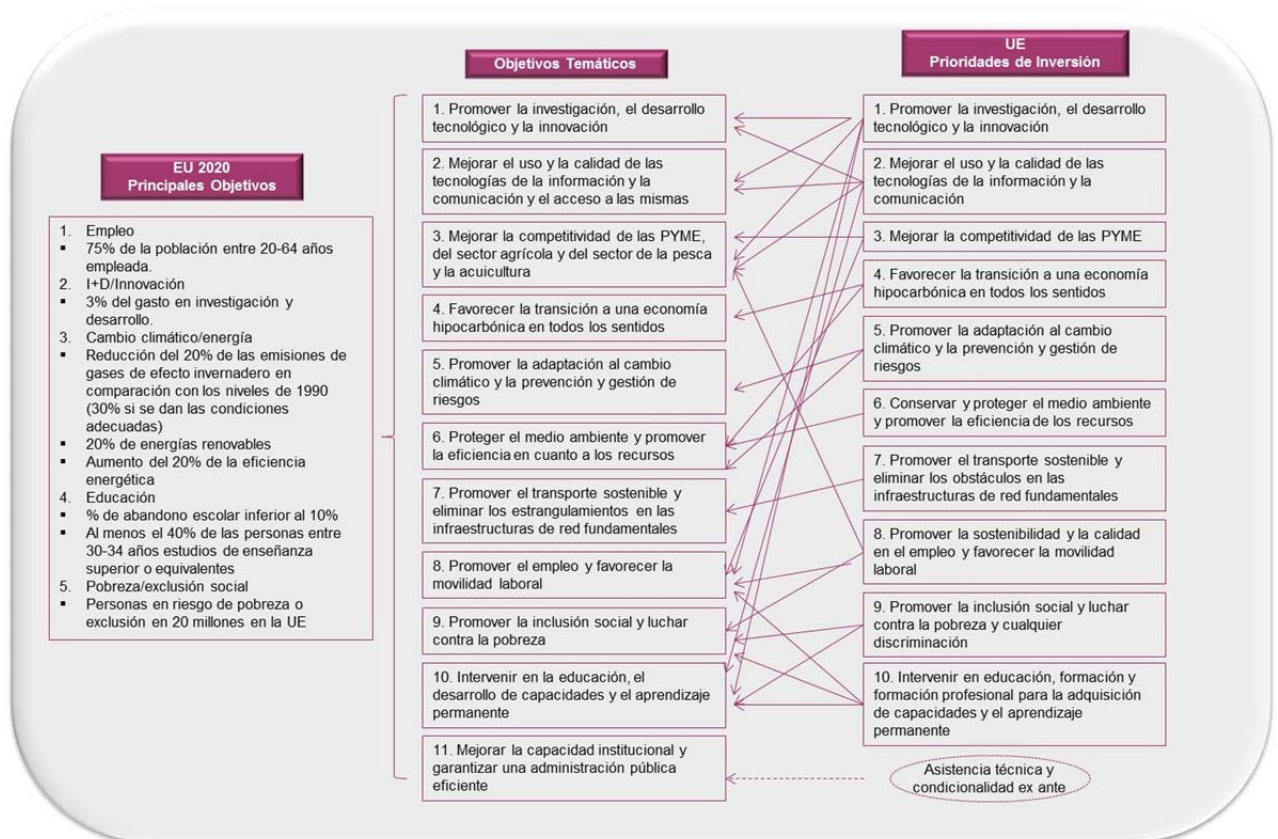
EU 2020
Principales Objetivos

1. Empleo
▪ 75% de la población entre 20-64 años empleada.
2. I+D/Innovación
▪ 3% del gasto en investigación y desarrollo.
3. Cambio climático/energía
▪ Reducción del 20% de las emisiones de gases de efecto invernadero en comparación con los niveles de 1990 (30% si se dan las condiciones adecuadas)
▪ 20% de energías renovables
▪ Aumento del 20% de la eficiencia energética
4. Educación
▪ % de abandono escolar inferior al 10%
▪ Al menos el 40% de las personas entre 30-34 años estudios de enseñanza superior o equivalentes
5. Pobreza/exclusión social
▪ Personas en riesgo de pobreza o exclusión en 20 millones en la UE

Objetivos Temáticos

1. Promover la investigación, el desarrollo tecnológico y la innovación

2. Mejorar el uso y la calidad de las tecnologías de la información y la comunicación y el acceso a las mismas

3. Mejorar la competitividad de las PYME, del sector agrícola y del sector de la pesca y la acuicultura

4. Favorecer la transición a una economía hipocarbónica en todos los sentidos

5. Promover la adaptación al cambio climático y la prevención y gestión de riesgos

6. Proteger el medio ambiente y promover la eficiencia en cuanto a los recursos

7. Promover el transporte sostenible y eliminar los estrangulamientos en las infraestructuras de red fundamentales

8. Promover el empleo y favorecer la movilidad laboral

9. Promover la inclusión social y luchar contra la pobreza

10. Intervenir en la educación, el desarrollo de capacidades y el aprendizaje permanente

11. Mejorar la capacidad institucional y garantizar una administración pública eficiente

UE
Prioridades de Inversión

1. Promover la investigación, el desarrollo tecnológico y la innovación

2. Mejorar el uso y la calidad de las tecnologías de la información y la comunicación

3. Mejorar la competitividad de las PYME

4. Favorecer la transición a una economía hipocarbónica en todos los sentidos

5. Promover la adaptación al cambio climático y la prevención y gestión de riesgos

6. Conservar y proteger el medio ambiente y promover la eficiencia de los recursos

7. Promover el transporte sostenible y eliminar los obstáculos en las infraestructuras de red fundamentales

8. Promover la sostenibilidad y la calidad en el empleo y favorecer la movilidad laboral

9. Promover la inclusión social y luchar contra la pobreza y cualquier discriminación

10. Intervenir en educación, formación y formación profesional para la adquisición de capacidades y el aprendizaje permanente

Asistencia técnica y condicionalidad ex ante